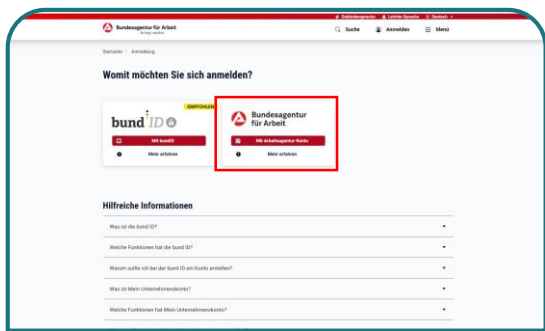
Gebärdensprache | Leichte Sprache | Deutsch

Bundesagentur für Arbeit
bringt weiter

Suche | Anmelden | Menü

Startseite > Anmeldung

Womit möchten Sie sich anmelden?

EMPFOHLEN

bund ID

Mit bundID

Mehr erfahren

Bundesagentur für Arbeit

Mit Arbeitsagentur-Konto

Mehr erfahren

Hilfreiche Informationen

Was ist die bund ID?

Welche Funktionen hat die bund ID?

Warum sollte ich bei der bund ID ein Konto erstellen?

Was ist Mein Unternehmenskonto?

Welche Funktionen hat Mein Unternehmenskonto?